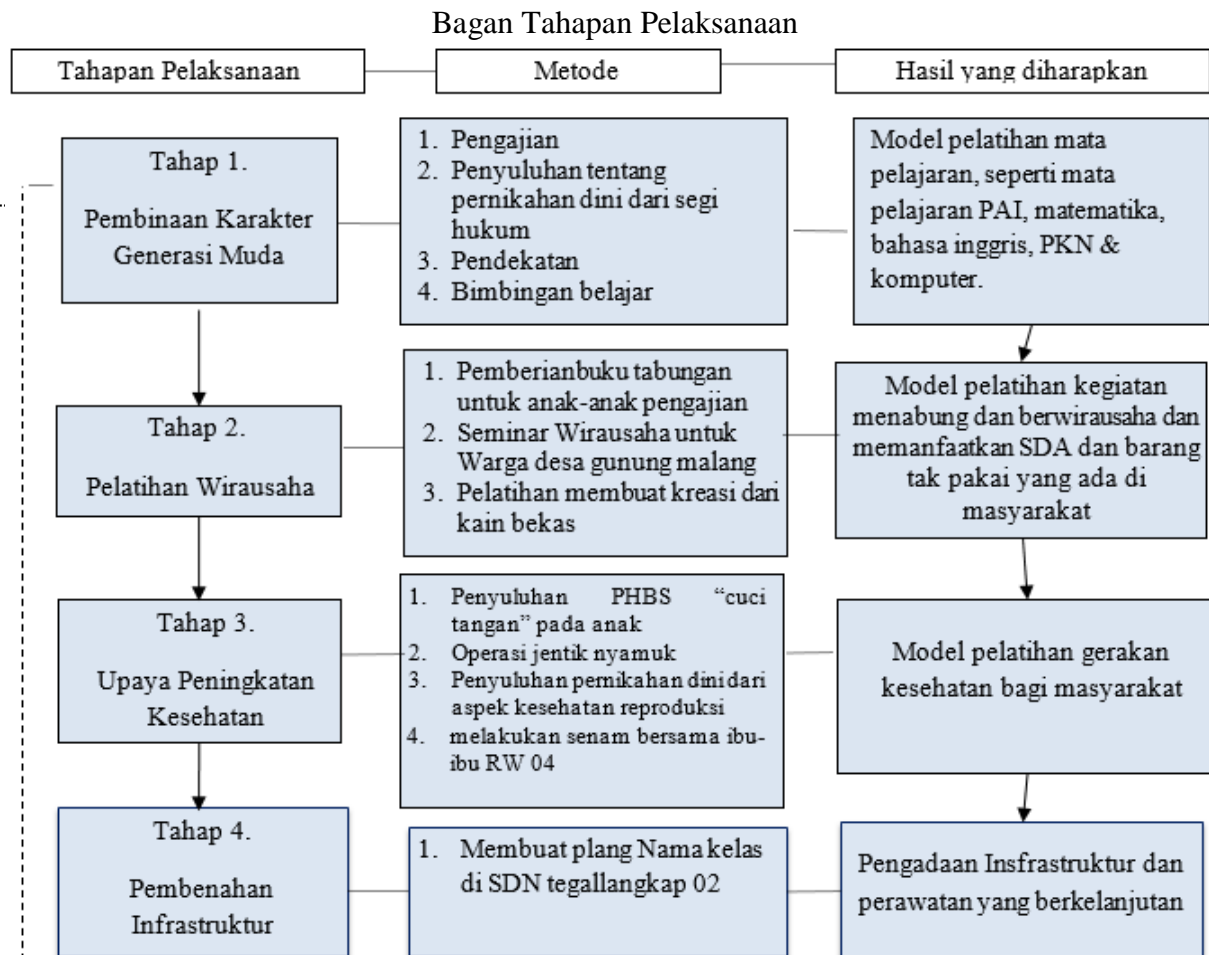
Bagan Tahapan Pelaksanaan

Tahapan Pelaksanaan

Metode

Hasil yang diharapkan

Tahap 1.

Pembinaan Karakter Generasi Muda

1. Pengajian
2. Penyuluhan tentang pernikahan dini dari segi hukum
3. Pendekatan
4. Bimbingan belajar

Model pelatihan mata pelajaran, seperti mata pelajaran PAI, matematika, bahasa inggris, PKN & komputer.

Tahap 2.

Pelatihan Wirausaha

1. Pemberianbuku tabungan untuk anak-anak pengajian
2. Seminar Wirausaha untuk Warga desa gunung malang
3. Pelatihan membuat kreasi dari kain bekas

Model pelatihan kegiatan menabung dan berwirausaha dan memanfaatkan SDA dan barang tak pakai yang ada di masyarakat

Tahap 3.

Upaya Peningkatan Kesehatan

1. Penyuluhan PHBS "cuci tangan" pada anak
2. Operasi jentik nyamuk
3. Penyuluhan pernikahan dini dari aspek kesehatan reproduksi
4. melakukan senam bersama ibu-ibu RW 04

Model pelatihan gerakan kesehatan bagi masyarakat

Tahap 4.

Pembenahan Infrastruktur

1. Membuat plang Nama kelas di SDN tegallangkap 02

Pengadaan Insfrastruktur dan perawatan yang berkelanjutan